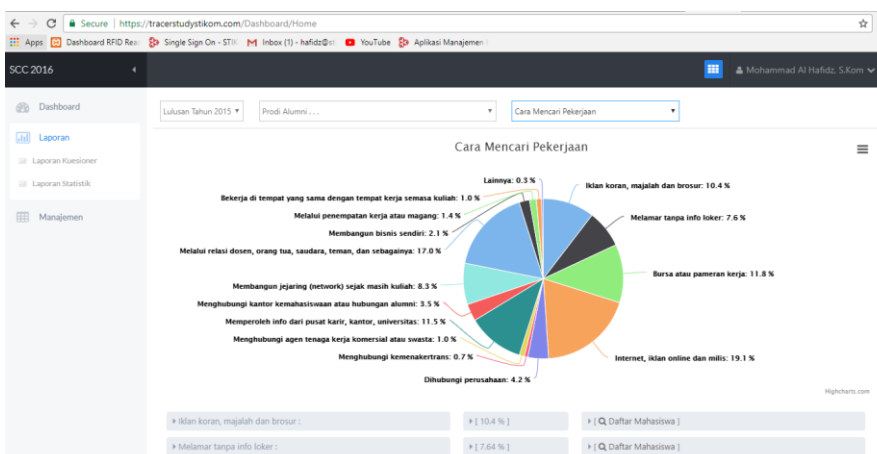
Secure | https://tracerstudystikom.com/Dashboard/Home

Apps Dashboard RFID Rea Single Sign On - STIK Inbox (1) - hafidz@st YouTube Aplikasi Manajemen

SCC 2016

Mohammad Al Hafidz, S.Kom

Dashboard

Laporan

Laporan Kuesioner

Laporan Statistik

Manajemen

Lulusan Tahun 2015 ▾

Prodi Alumni . . . ▾

Cara Mencari Pekerjaan ▾

Cara Mencari Pekerjaan

Lainnya: 0.3 %

Iklan koran, majalah dan brosur: 10.4 %

Bekerja di tempat yang sama dengan tempat kerja semasa kuliah: 1.0 %

Melamar tanpa info loker: 7.6 %

Melalui penempatan kerja atau magang: 1.4 %

Membangun bisnis sendiri: 2.1 %

Melalui relasi dosen, orang tua, saudara, teman, dan sebagainya: 17.0 %

Bursa atau pameran kerja: 11.8 %

Membangun jejaring (network) sejak masih kuliah: 8.3 %

Menghubungi kantor kemahasiswaan atau hubungan alumni: 3.5 %

Memperoleh info dari pusat karir, kantor, universitas: 11.5 %

Menghubungi agen tenaga kerja komersial atau swasta: 1.0 %

Menghubungi kemenakertrans: 0.7 %

Internet, iklan online dan milis: 19.1 %

Dihubungi perusahaan: 4.2 %

Highcharts.com

Iklan koran, majalah dan brosur :

[ 10.4 % ]

[ Daftar Mahasiswa ]

Melamar tanpa info loker :

[ 7.64 % ]

[ Daftar Mahasiswa ]